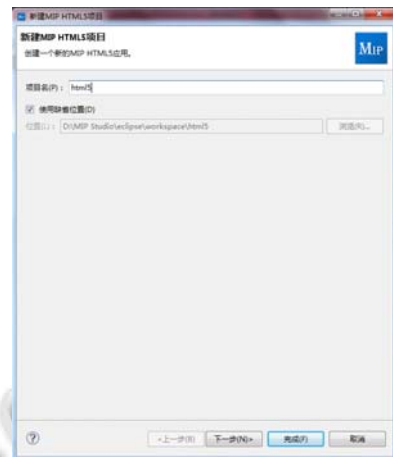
新建MIP HTML5项目

新建MIP HTML5项目
创建一个新的MIP HTML5应用。

MIP

项目名(P)： html5

使用缺省位置(D)

位置(L)： D:\MIP Studio\eclipse\workspace\html5

浏览(R)...

<上一步(B)   下一步(N)>   完成(F)   取消